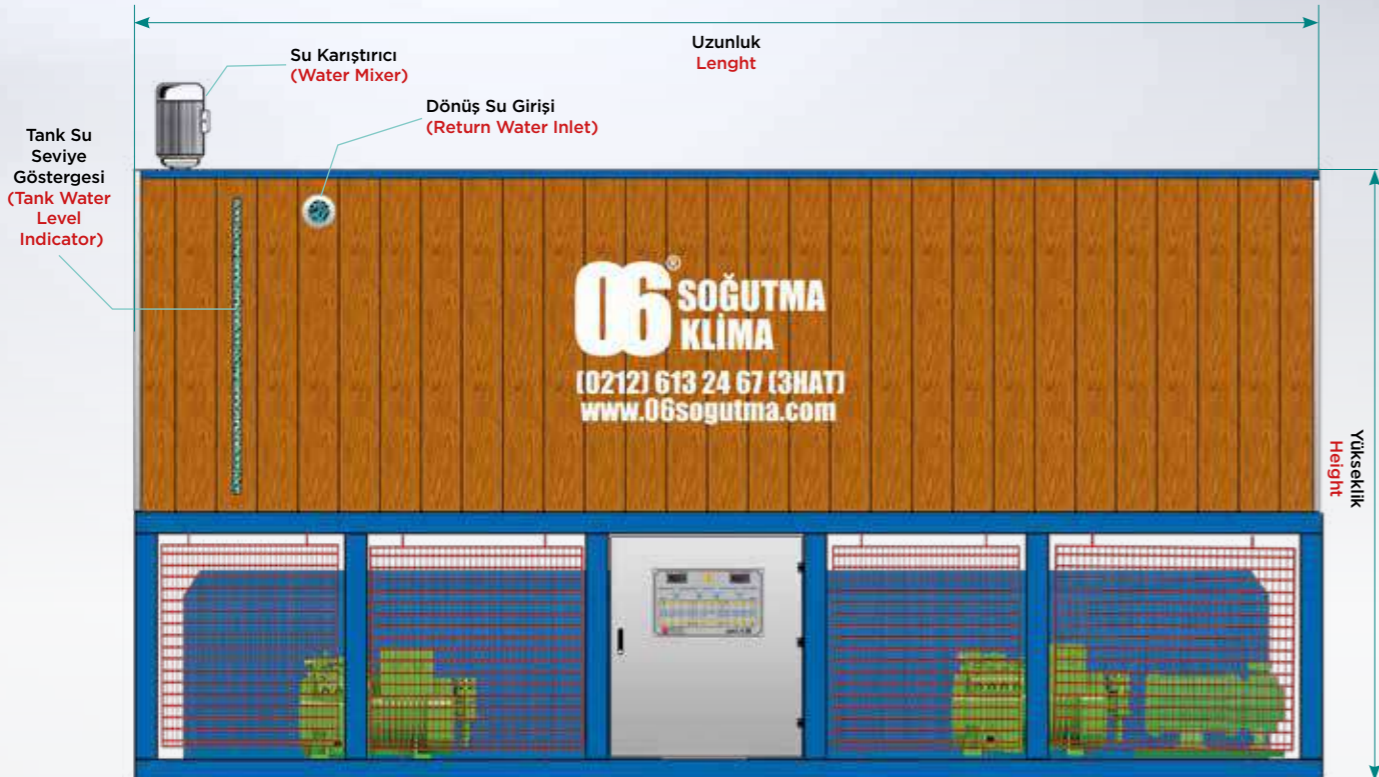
Uzunluk
Lenght

Su Karıştırıcı
(Water Mixer)

Dönüş Su Girişi
(Return Water Inlet)

Tank Su Seviye Göstergesi
(Tank Water Level Indicator)

06® SOĞUTMA KLİMA
(0212) 613 24 67 (3HAT)
www.06sogutma.com

Yükseklik
Height